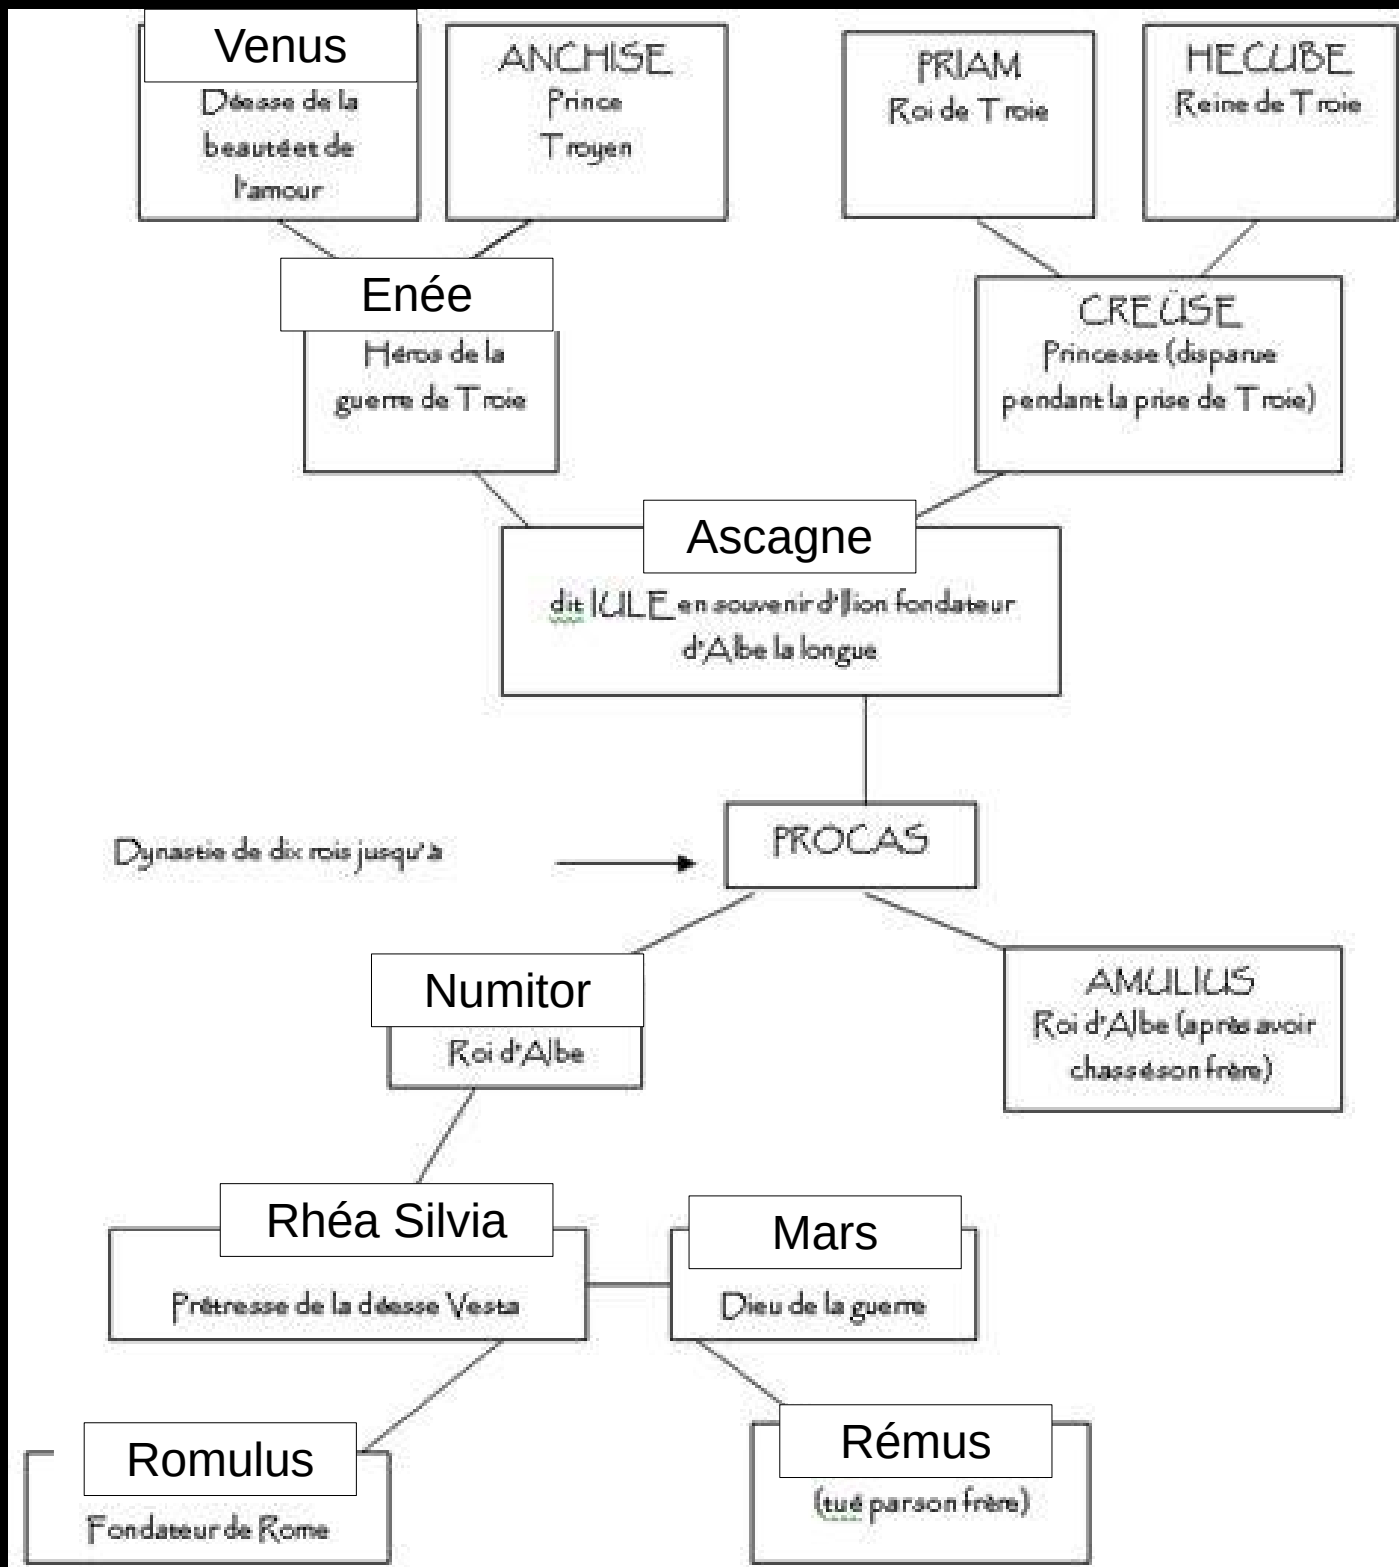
Venus
Déesse de la beautéet de l'amour

ANCHISE
Prince Troyen

PRIAM
Roi de Troie

HECUBE
Reine de Troie

Enée
Héros de la guerre de Troie

CREÜSE
Princesse (disparue pendant la prise de Troie)

Ascagne
dit IULE en souvenir d'Ilion fondateur d'Albe la longue

Dynastie de dix rois jusqu'à

PROCAS

Numitor
Roi d'Albe

AMULIUS
Roi d'Albe (après avoir chasséson frère)

Rhéa Silvia
Prêtresse de la déesse Vesta

Mars
Dieu de la guerre

Romulus
Fondateur de Rome

Rémus
(tué parson frère)